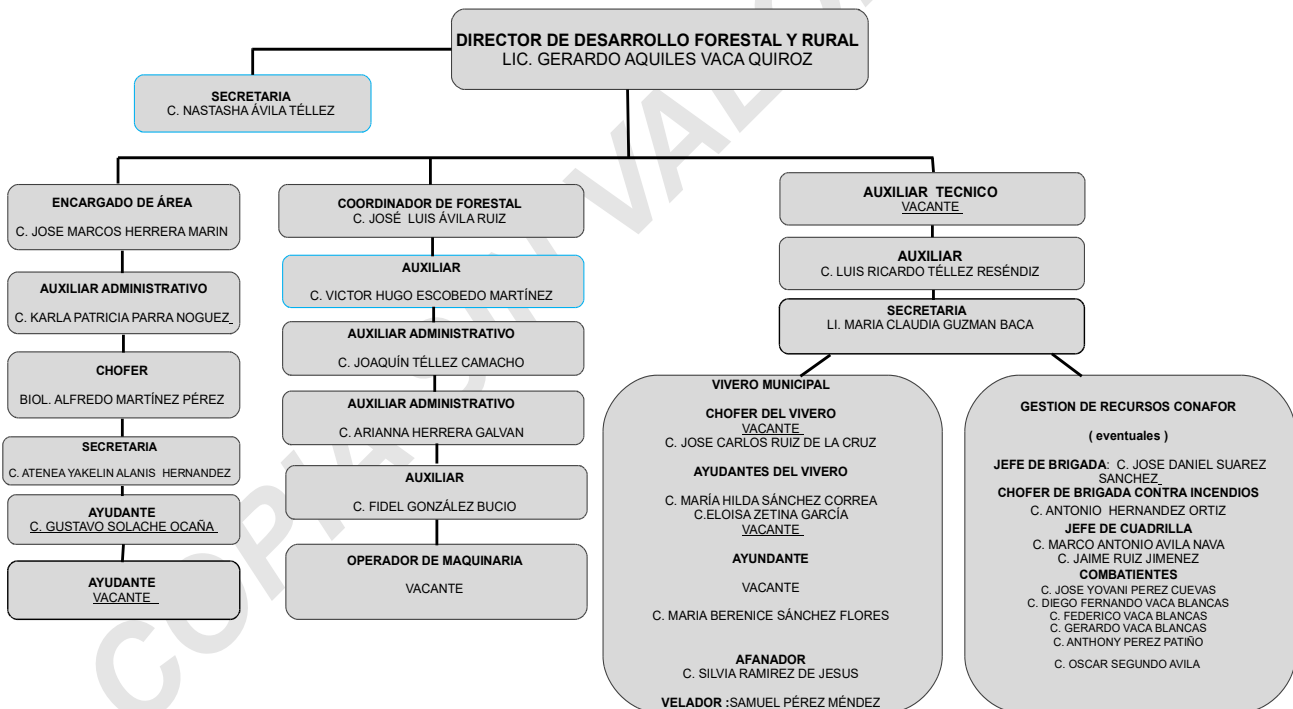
DIRECTOR DE DESARROLLO FORESTAL Y RURAL
LIC. GERARDO AQUILES VACA QUIROZ

SECRETARIA
C. NASTASHA ÁVILA TÉLLEZ

ENCARGADO DE ÁREA
C. JOSE MARCOS HERRERA MARIN

AUXILIAR ADMINISTRATIVO
C. KARLA PATRICIA PARRA NOGUEZ

CHOFER
BIOL. ALFREDO MARTÍNEZ PÉREZ

SECRETARIA
C. ATENEA YAKELIN ALANIS HERNANDEZ

AYUDANTE
C. GUSTAVO SOLACHE OCAÑA

AYUDANTE
VACANTE

COORDINADOR DE FORESTAL
C. JOSÉ LUIS ÁVILA RUIZ

AUXILIAR
C. VICTOR HUGO ESCOBEDO MARTÍNEZ

AUXILIAR ADMINISTRATIVO
C. JOAQUÍN TÉLLEZ CAMACHO

AUXILIAR ADMINISTRATIVO
C. ARIANNA HERRERA GALVAN

AUXILIAR
C. FIDEL GONZÁLEZ BUCIO

OPERADOR DE MAQUINARIA
VACANTE

AUXILIAR TECNICO
VACANTE

AUXILIAR
C. LUIS RICARDO TÉLLEZ RESÉNDIZ

SECRETARIA
LI. MARIA CLAUDIA GUZMAN BACA

VIVERO MUNICIPAL

CHOFER DEL VIVERO
VACANTE
C. JOSE CARLOS RUIZ DE LA CRUZ

AYUDANTES DEL VIVERO
C. MARÍA HILDA SÁNCHEZ CORREA
C.ELOISA ZETINA GARCÍA
VACANTE

AYUDANTE
VACANTE
C. MARIA BERENICE SÁNCHEZ FLORES

AFANADOR
C. SILVIA RAMIREZ DE JESUS

VELADOR :SAMUEL PÉREZ MÉNDEZ

GESTION DE RECURSOS CONAFOR

( eventuales )

JEFE DE BRIGADA: C. JOSE DANIEL SUAREZ SANCHEZ
CHOFER DE BRIGADA CONTRA INCENDIOS
C. ANTONIO HERNANDEZ ORTIZ
JEFE DE CUADRILLA
C. MARCO ANTONIO AVILA NAVA
C. JAIME RUIZ JIMENEZ
COMBATIENTES
C. JOSE YOVANI PEREZ CUEVAS
C. DIEGO FERNANDO VACA BLANCAS
C. FEDERICO VACA BLANCAS
C. GERARDO VACA BLANCAS
C. ANTHONY PEREZ PATIÑO
C. OSCAR SEGUNDO AVILA

COPIA SIN VALIDEZ